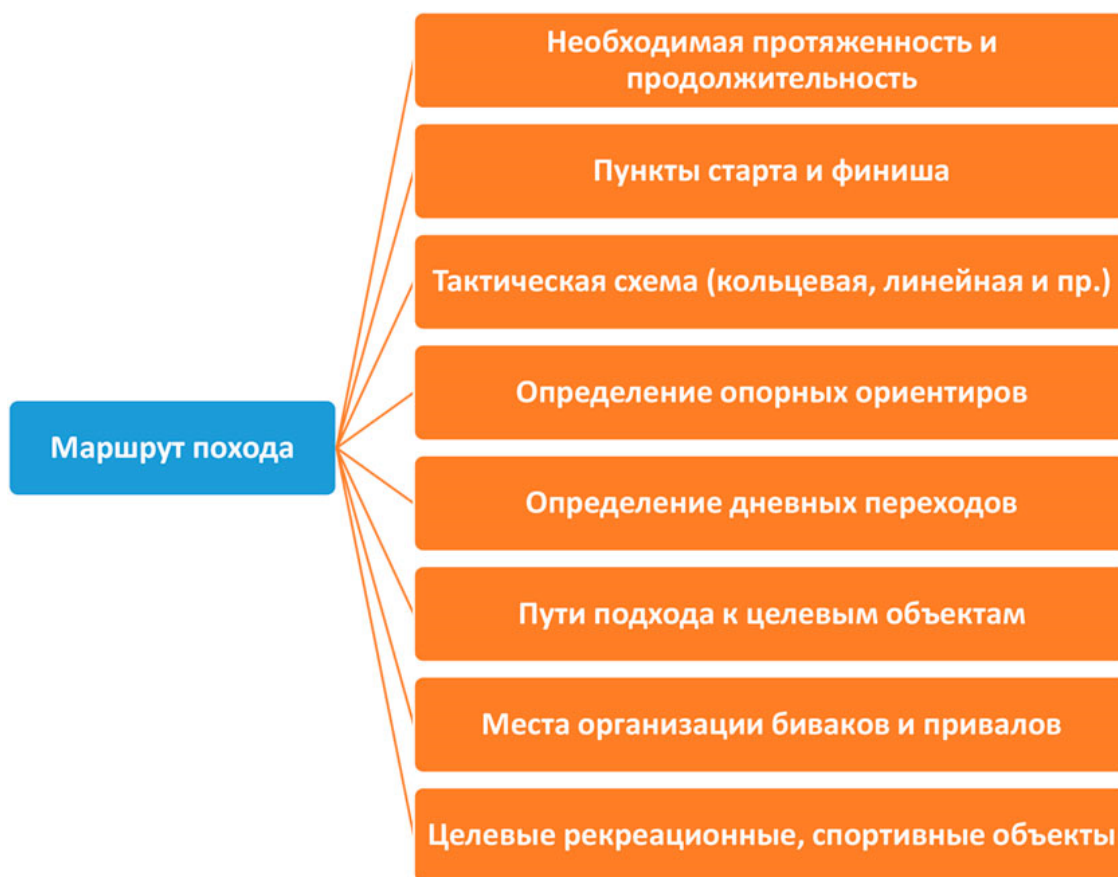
Маршрут похода

Необходимая протяженность и продолжительность

Пункты старта и финиша

Тактическая схема (кольцевая, линейная и пр.)

Определение опорных ориентиров

Определение дневных переходов

Пути подхода к целевым объектам

Места организации биваков и привалов

Целевые рекреационные, спортивные объекты